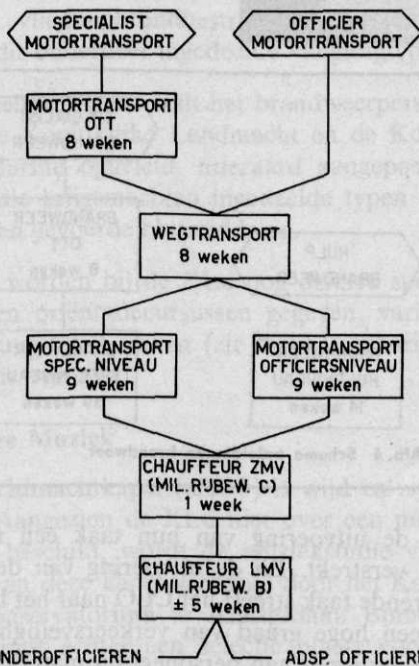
SPECIALIST MOTORTRANSPORT

OFFICIER MOTORTRANSPORT

MOTORTRANSPORT OTT
8 weken

WEGTRANSPORT
8 weken

MOTORTRANSPORT SPEC. NIVEAU
9 weken

MOTORTRANSPORT OFFICIERSNIVEAU
9 weken

CHAUFFEUR ZMV (MIL.RUBEW. C)
1 week

CHAUFFEUR LMV (MIL.RUBEW. B)
± 5 weken

NDEROFFICIEREN

ADSP. OFFICIER